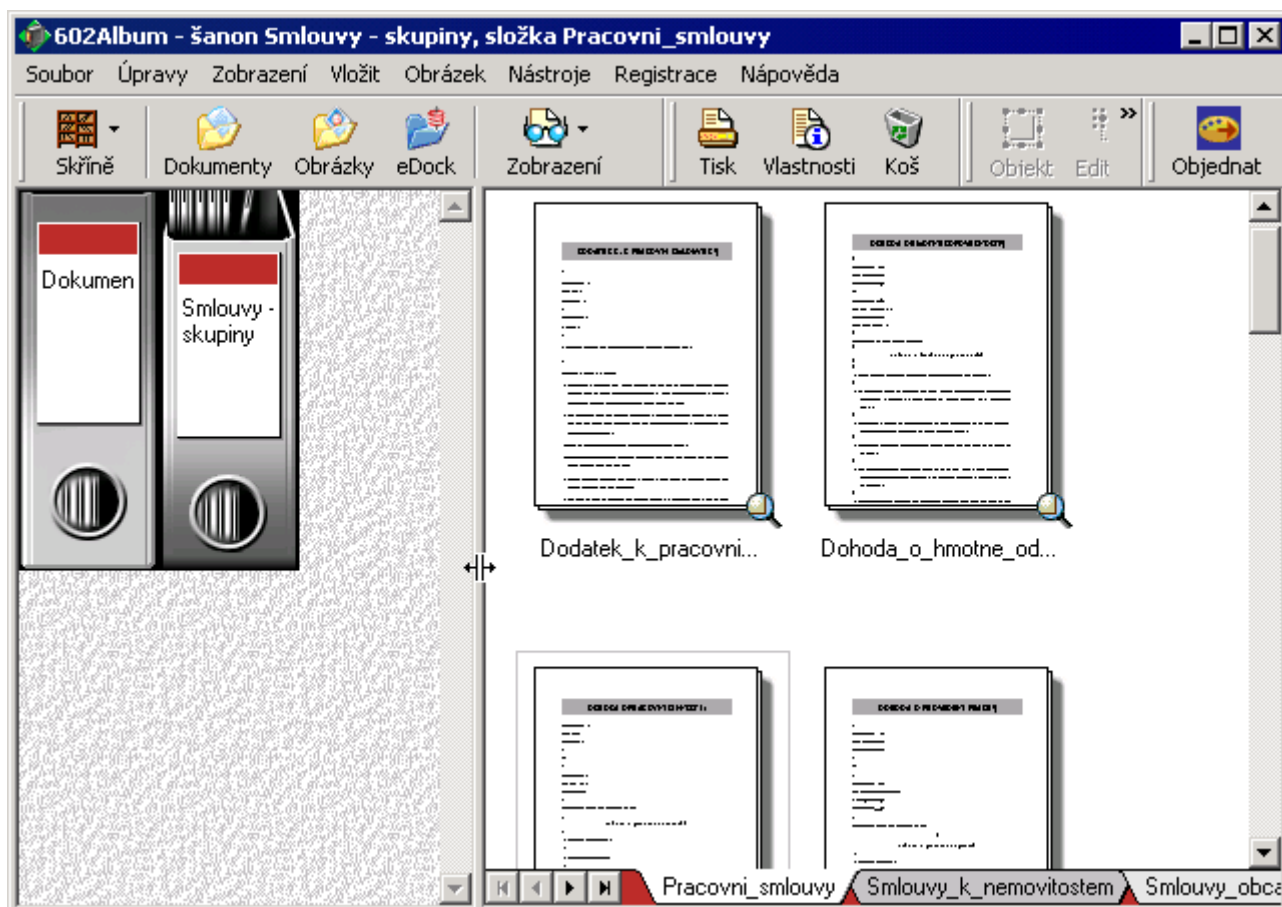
602Album - šanon Smlouvy - skupiny, složka Pracovni_smlouvy

Soubor Úpravy Zobrazení Vložit Obrázek Nástroje Registrace Nápověda

Skříně Dokumenty Obrázky eDock Zobrazení Tisk Vlastnosti Koš Objekt Edit Objednat

Dokumen

Smlouvy - skupiny

Dodatek_k_pracovni...

Dohoda_o_hmotne_od...

Pracovni_smlouvy Smlouvy_k_nemovitostem Smlouvy_obca